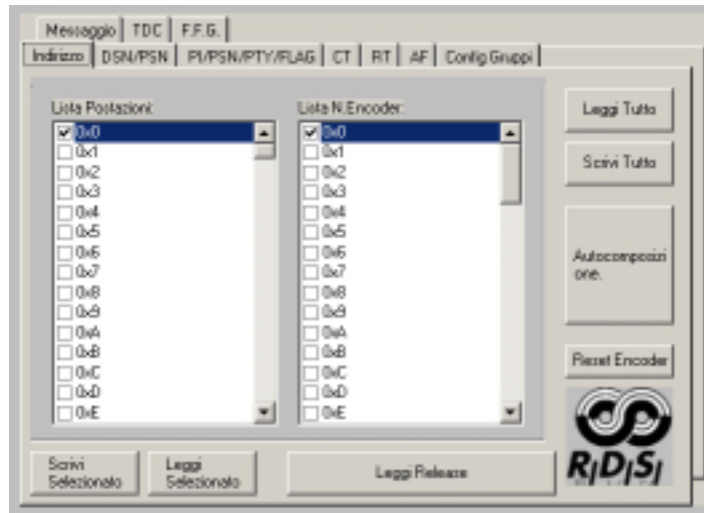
Messaggio | TDC | F.F.G.

Indirizzo | DSN/PSN | PI/PSN/PTY/FLAG | CT | RT | AF | Config Gruppi

Lista Postazioni:
0x0
0x1
0x2
0x3
0x4
0x5
0x6
0x7
0x8
0x9
0xA
0xB
0xC
0xD
0xE

Lista N.Encoder:
0x0
0x1
0x2
0x3
0x4
0x5
0x6
0x7
0x8
0x9
0xA
0xB
0xC
0xD
0xE

Leggi Tutto

Scrivi Tutto

Autocomposizione.

Reset Encoder

RDS

Scrivi Selezionato

Leggi Selezionato

Leggi Release